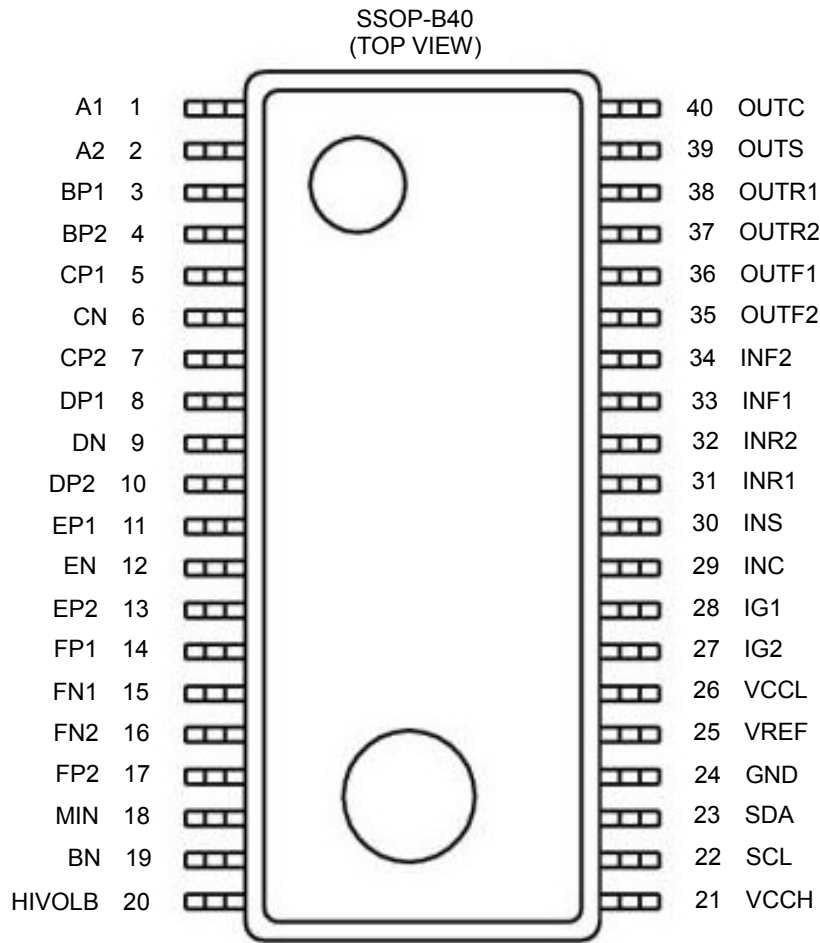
SSOP-B40
(TOP VIEW)

A1 1
A2 2
BP1 3
BP2 4
CP1 5
CN 6
CP2 7
DP1 8
DN 9
DP2 10
EP1 11
EN 12
EP2 13
FP1 14
FN1 15
FN2 16
FP2 17
MIN 18
BN 19
HIVOLB 20

40 OUTC
39 OUTS
38 OUTR1
37 OUTR2
36 OUTF1
35 OUTF2
34 INF2
33 INF1
32 INR2
31 INR1
30 INS
29 INC
28 IG1
27 IG2
26 VCCL
25 VREF
24 GND
23 SDA
22 SCL
21 VCCH